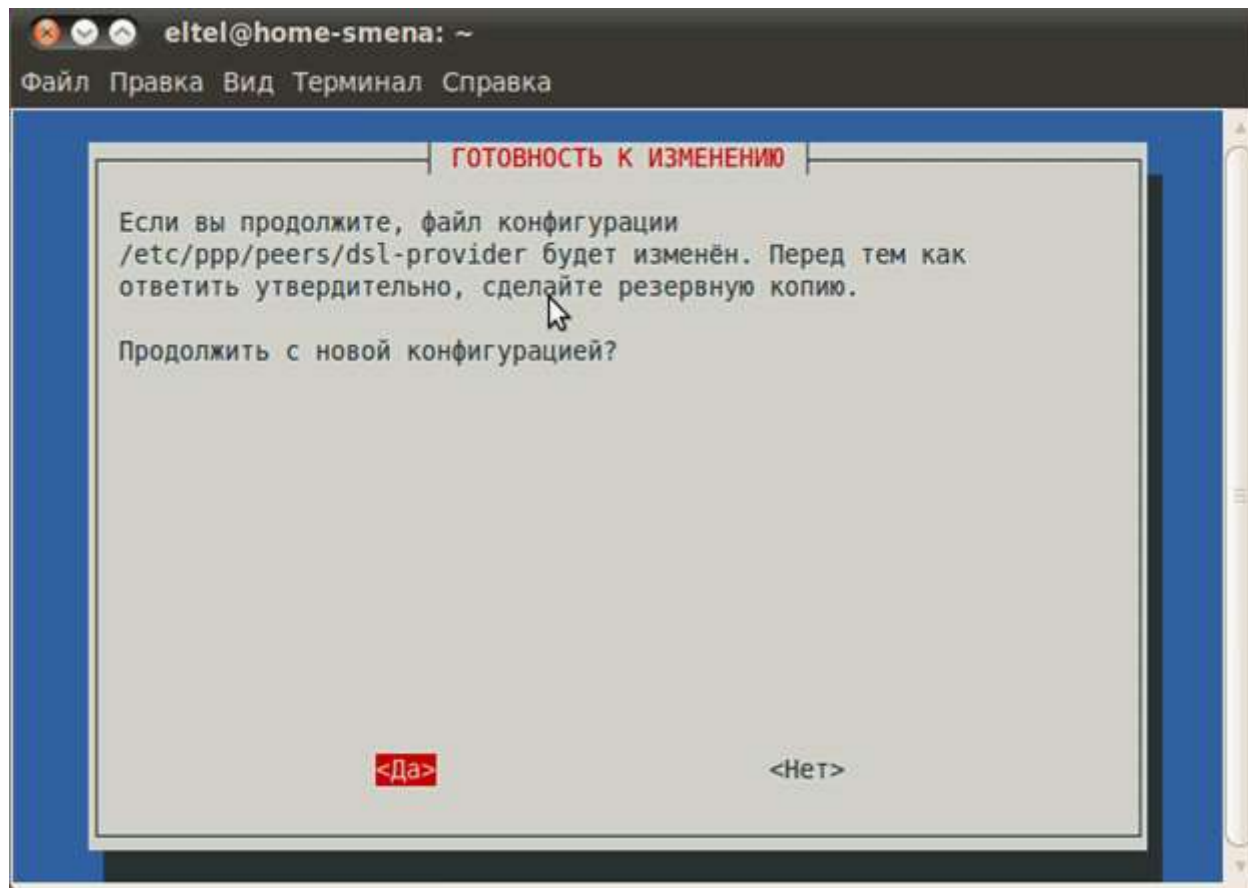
eltel@home-smena: ~

Файл Правка Вид Терминал Справка

ГОТОВНОСТЬ К ИЗМЕНЕНИЮ

Если вы продолжите, файл конфигурации /etc/ppp/peers/dsl-provider будет изменён. Перед тем как ответить утвердительно, сделайте резервную копию.

Продолжить с новой конфигурацией?

<Да>

<Нет>